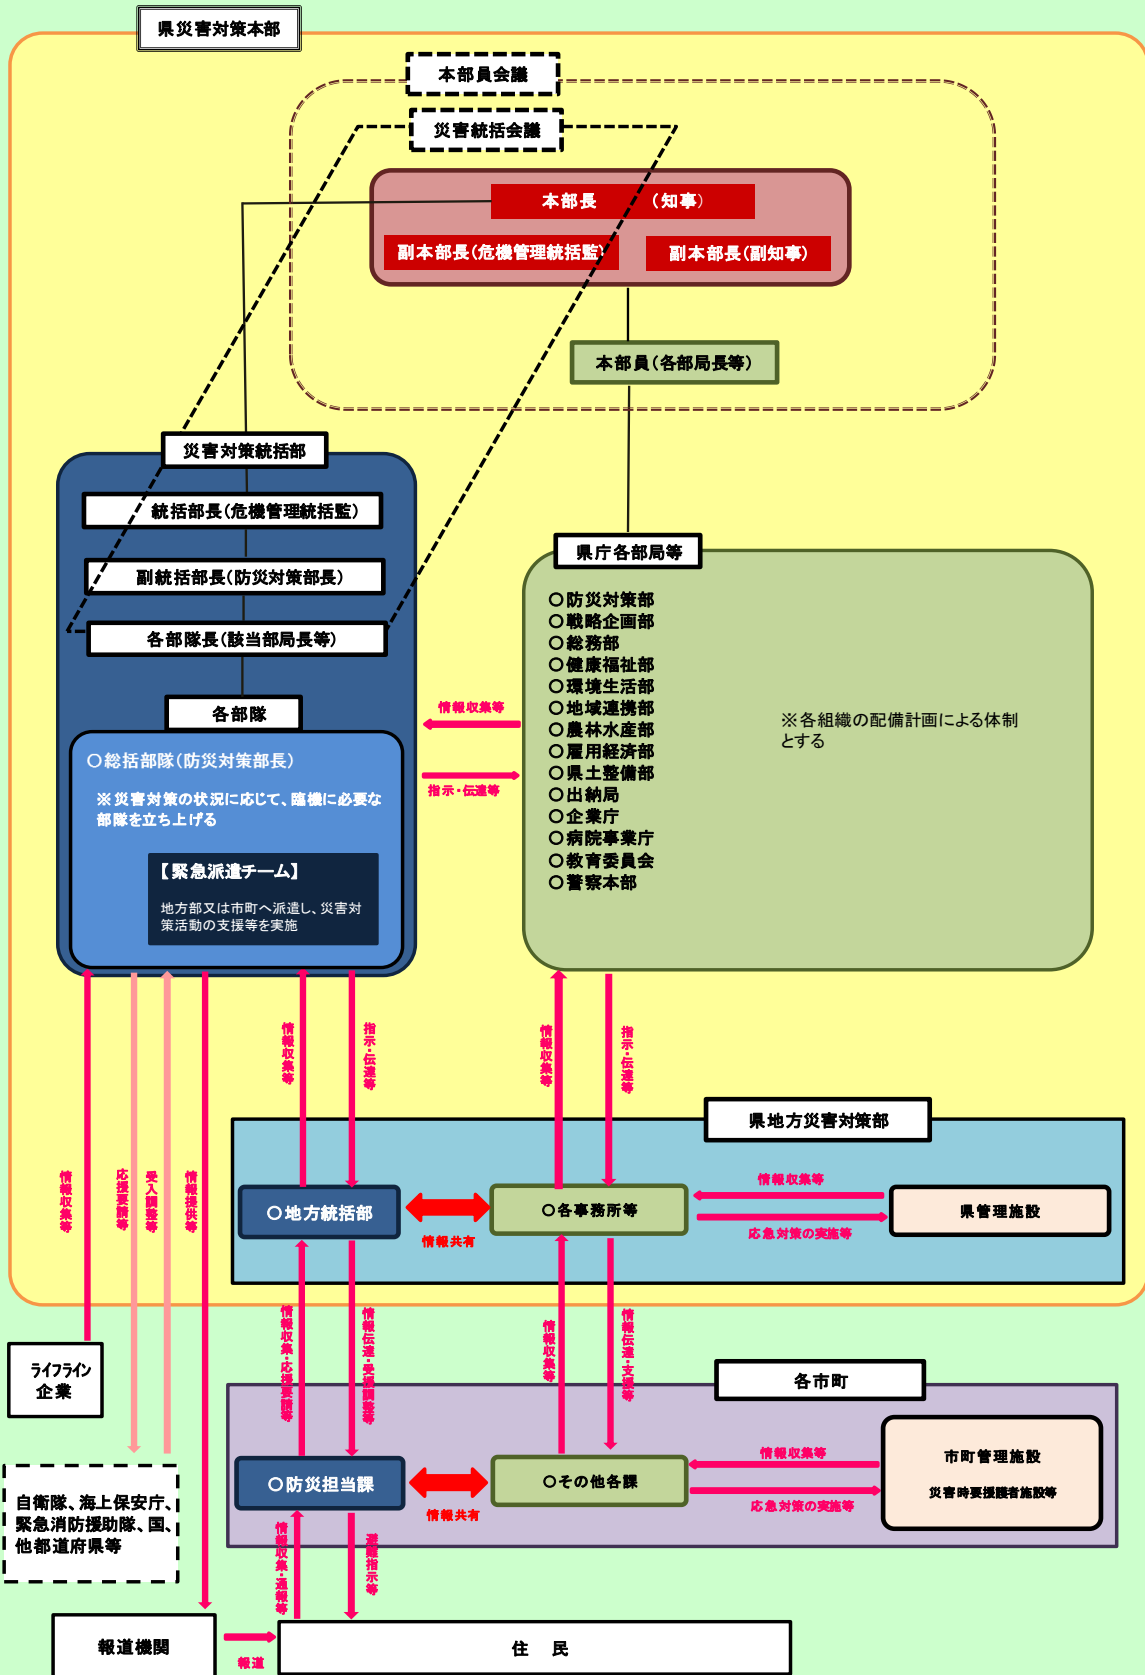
県災害対策本部

本部員会議

災害統括会議

本部長　　　（知事）

副本部長（危機管理統括監）

副本部長（副知事）

本部員（各部局長等）

災害対策統括部

統括部長（危機管理統括監）

副統括部長（防災対策部長）

各部隊長（該当部局長等）

各部隊

○総括部隊（防災対策部長）

※災害対策の状況に応じて、臨機に必要な部隊を立ち上げる

【緊急派遣チーム】

地方部又は市町へ派遣し、災害対策活動の支援等を実施

情報収集等

指示・伝達等

県庁各部局等

○防災対策部
○戦略企画部
○総務部
○健康福祉部
○環境生活部
○地域連携部
○農林水産部
○雇用経済部
○県土整備部
○出納局
○企業庁
○病院事業庁
○教育委員会
○警察本部

※各組織の配備計画による体制とする

情報収集等

指示・伝達等

情報収集等

指示・伝達等

県地方災害対策部

○地方統括部

情報共有

○各事務所等

情報収集等

応急対策の実施等

県管理施設

情報収集等

応援要請等

受入調整等

情報提供

情報収集・応援要請等

情報伝達・受入調整等

情報収集等

情報伝達・支援等

ライフライン企業

各市町

○防災担当課

情報共有

○その他各課

情報収集等

応急対策の実施等

市町管理施設

災害時要援護者施設等

自衛隊、海上保安庁、緊急消防援助隊、国、他都道府県等

情報収集・通報等

避難指示等

報道機関

報道

住　民